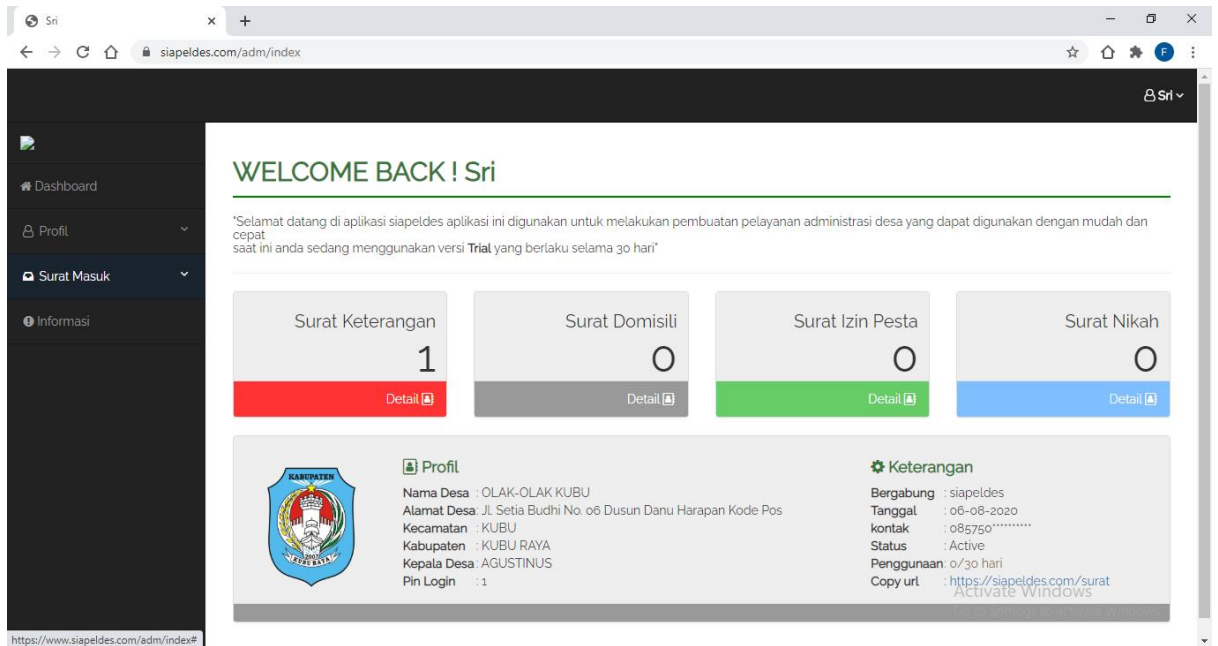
Sri
siapeldes.com/adm/index
F
Sri

Dashboard
Profil
Surat Masuk
Informasi

WELCOME BACK ! Sri

"Selamat datang di aplikasi siapeldes aplikasi ini digunakan untuk melakukan pembuatan pelayanan administrasi desa yang dapat digunakan dengan mudah dan cepat
saat ini anda sedang menggunakan versi Trial yang berlaku selama 30 hari"

Surat Keterangan
1
Detail

Surat Domisili
0
Detail

Surat Izin Pesta
0
Detail

Surat Nikah
0
Detail

KABUPATEN
KUBU RAYA

Profil
Nama Desa : OLAK-OLAK KUBU
Alamat Desa: Jl. Setia Budhi No. 06 Dusun Danu Harapan Kode Pos
Kecamatan : KUBU
Kabupaten : KUBU RAYA
Kepala Desa: AGUSTINUS
Pin Login : 1

Keterangan
Bergabung : siapeldes
Tanggal : 06-08-2020
kontak : 085750*********
Status : Active
Penggunaan: 0/30 hari
Copy url : https://siapeldes.com/surat

Activate Windows
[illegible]

https://www.siapeldes.com/adm/index#